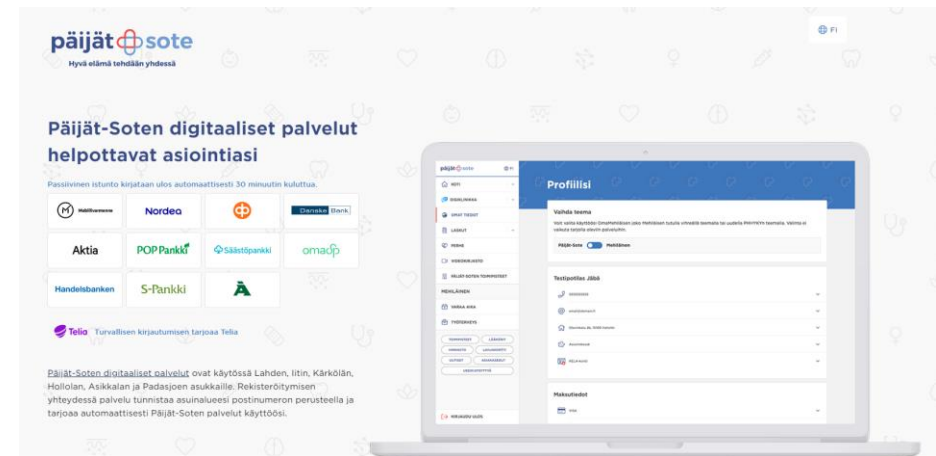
päijät sote
Hyvä elämä tehdään yhdessä

FI

Päijät-Soten digitaaliset palvelut helpottavat asiointiasi

Passiivinen istunto kirjataan ulos automaattisesti 30 minuutin kuluttua.

| Mobiilivarmenne | Nordea | | Danske Bank |
|---|---|---|---|
| Aktia | POP Pankki | Säästöpankki | omasp |
| Handelsbanken | S-Pankki | Ä | |

Telia Turvallisen kirjautumisen tarjoaa Telia

Päijät-Soten digitaaliset palvelut ovat käytössä Lahden, Iitin, Kärkölän, Hollolan, Asikkalan ja Padasjoen asukkaille. Rekisteröitymisen yhteydessä palvelu tunnistaa asuinalueesi postinumeron perusteella ja tarjoaa automaattisesti Päijät-Soten palvelut käyttöösi.

päijät sote
KOTI
DIGIKLINIKKA
OMAT TIEDOT
LASKUT
VIESTIT
VIDEOVASTAANOTTO
PÄIJÄT-SOTEN TOIMIPISTEET
MEHILÄINEN
VARAA AIKA
TYÖTERVEYS
KIRJAUDU ULOS

Profiilisi

Vaihda teema
Päijät-Sote Mehiläinen

Testipotilas Jääö

Maksutiedot